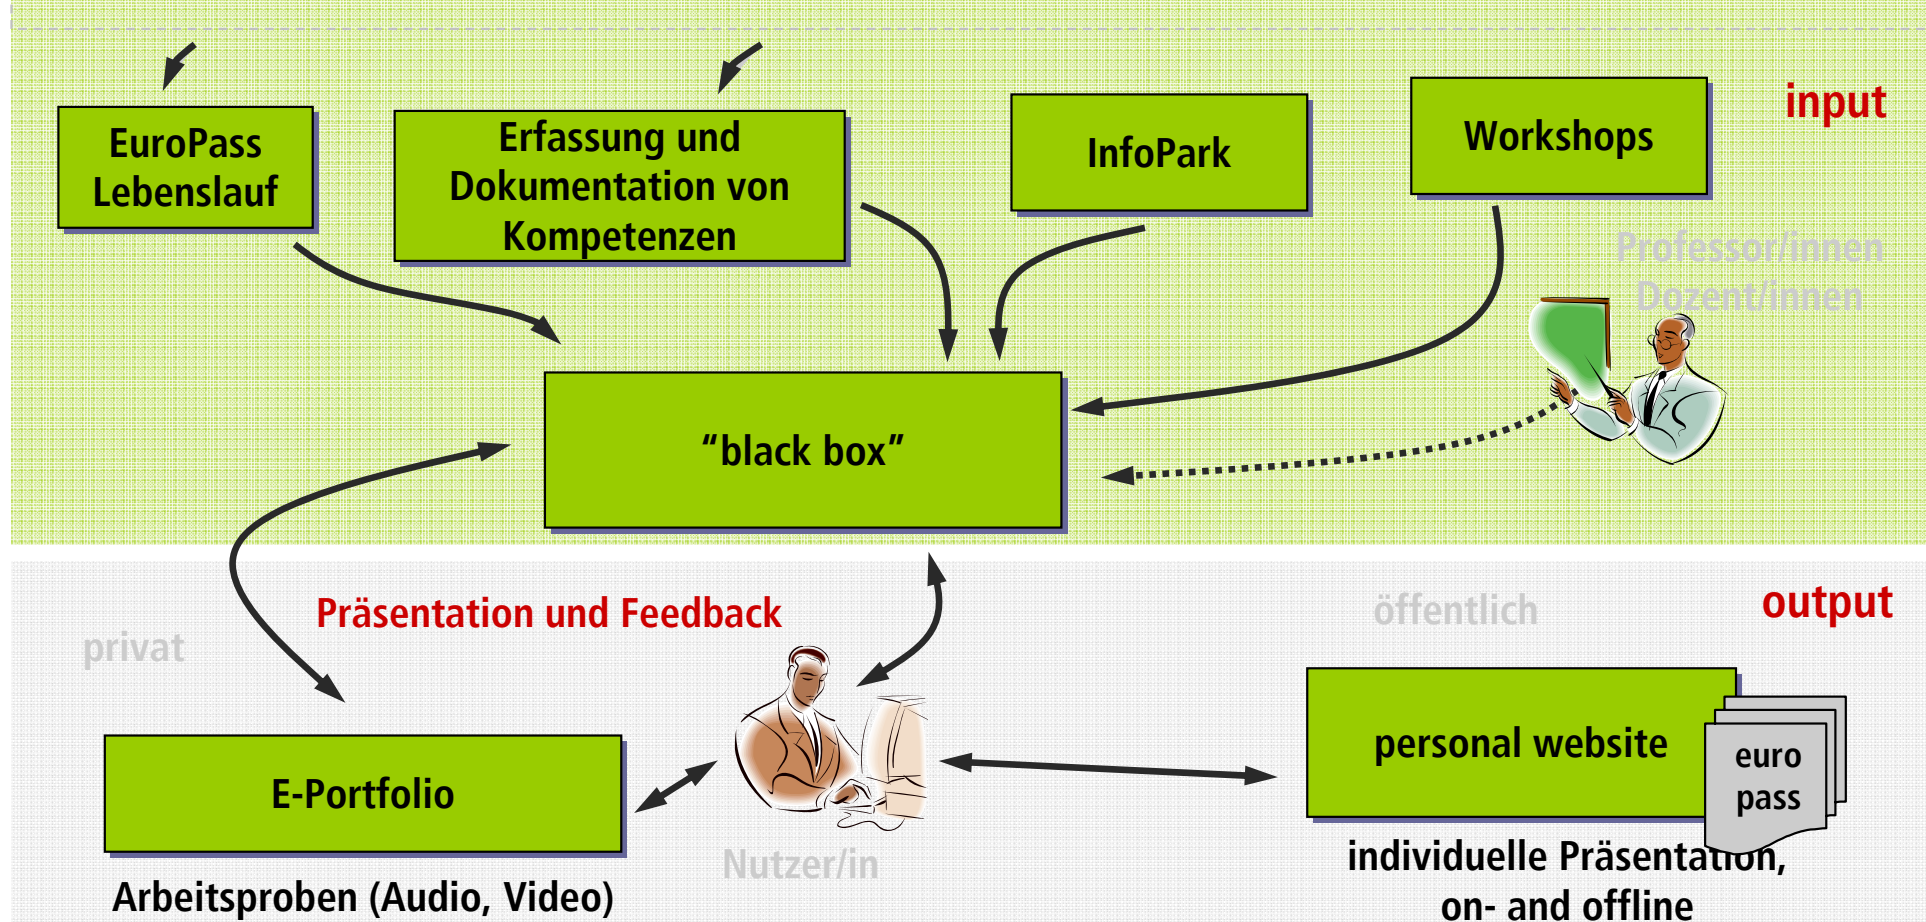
EuroPass Lebenslauf

Erfassung und Dokumentation von Kompetenzen

InfoPark

Workshops

input

Professor/innen Dozent/innen

"black box"

Präsentation und Feedback

privat

öffentlich

output

E-Portfolio

Arbeitsproben (Audio, Video)

Nutzer/in

personal website

euro pass

individuelle Präsentation, on- and offline